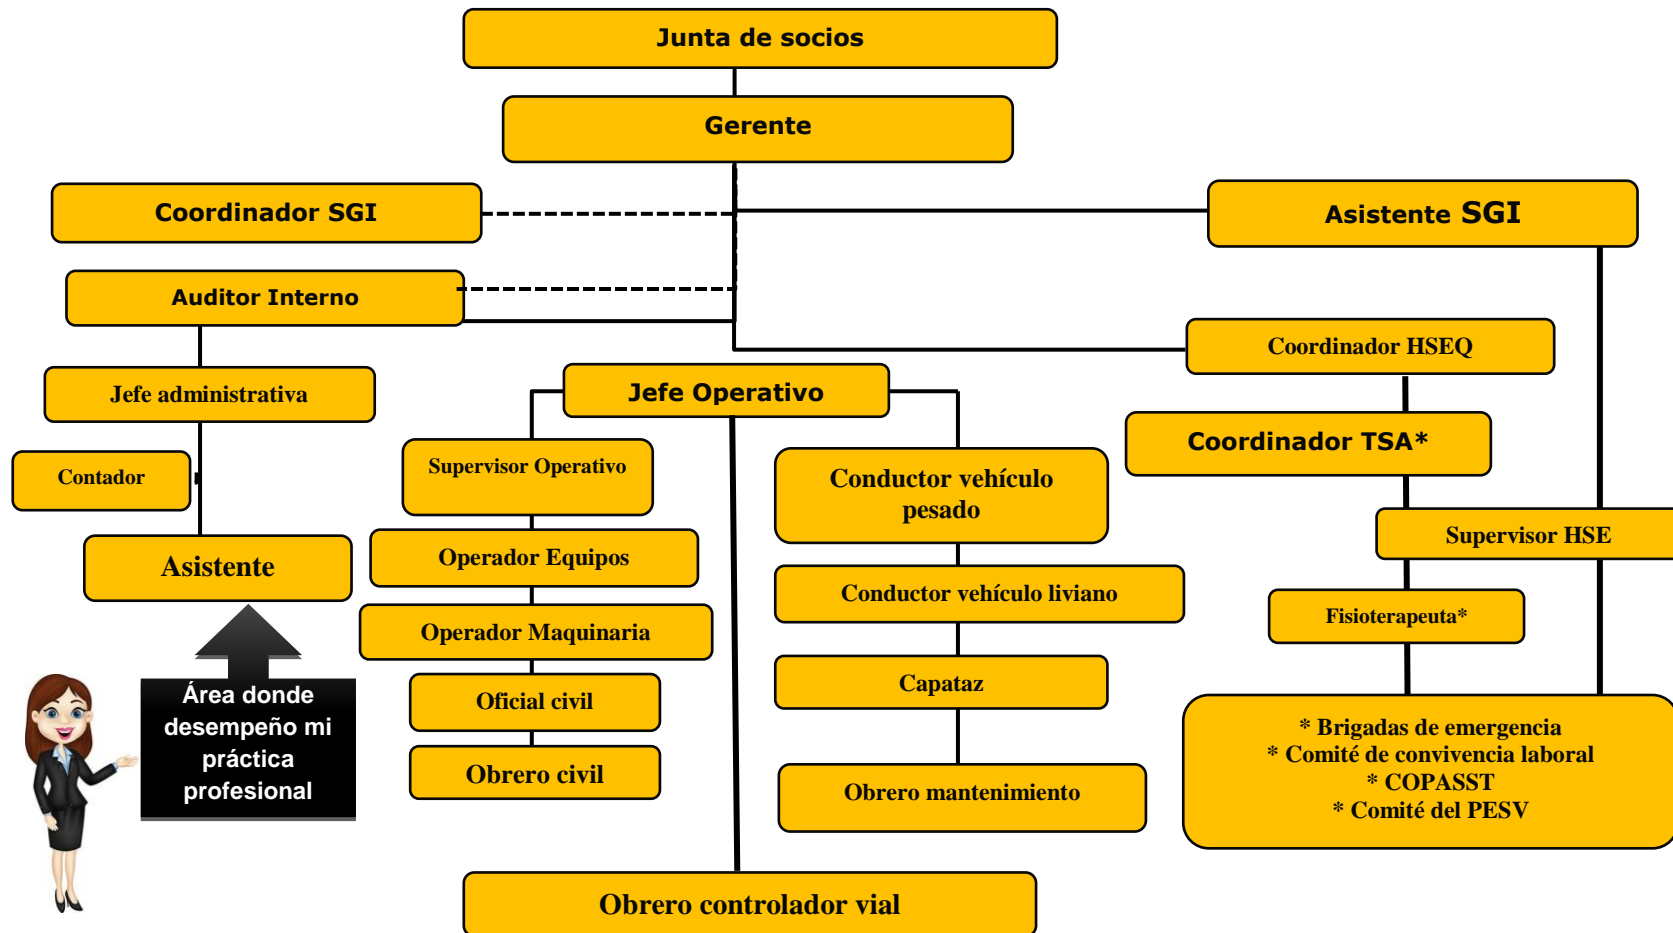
Junta de socios

Gerente

Coordinador SGI

Asistente SGI

Auditor Interno

Coordinador HSEQ

Jefe administrativa

Jefe Operativo

Coordinador TSA*

Contador

Supervisor Operativo

Conductor vehículo pesado

Supervisor HSE

Asistente

Operador Equipos

Conductor vehículo liviano

Fisioterapeuta*

Operador Maquinaria

Capataz

Área donde desempeño mi práctica profesional

Oficial civil

Obrero civil

Obrero mantenimiento

* Brigadas de emergencia
* Comité de convivencia laboral
* COPASST
* Comité del PESV

Obrero controlador vial